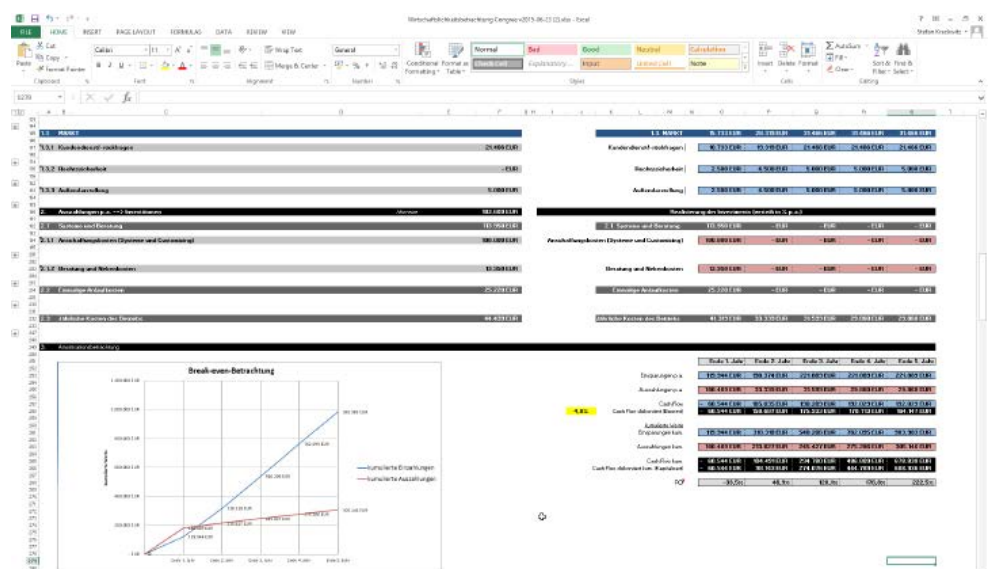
Wirtschaftlichkeitsbetrachtung-Congress-2015-06-23 (2).xlsx - Excel

FILE HOME INSERT PAGE LAYOUT FORMULAS DATA REVIEW VIEW

Cut
Copy
Format Painter
Paste
Clipboard
Calibri
Font
Wrap Text
Merge & Center
Alignment
General
Number
Conditional Formatting
Format as Table
Normal
Bad
Good
Neutral
Calculation
Check Cell
Explanatory...
Input
Linked Cell
Note
Styles
Insert
Delete
Format
Cells
AutoSum
Fill
Clear
Sort & Filter
Find & Select
Editing

1.3 MARKT

1.3.1 Kundendurchl.-rückfragen 21.406 EUR

1.3.2 Rechtssicherheit - EUR

1.3.3 Außendarstellung 5.000 EUR

2. Ausgaben p.a. --> Investitionen 902.600 EUR

2.1 Systeme und Beratung 10.950 EUR

2.1.1 Anschaffungskosten (Systeme und Customizing) 900.000 EUR

2.1.2 Beratung und Nebenkosten 12.350 EUR

2.2 Einmalige Anlaufkosten 25.220 EUR

2.3 Jährliche Kosten des Betriebs 44.420 EUR

1.3 MARKT

Kundendurchl.-rückfragen

Rechtssicherheit

Außendarstellung

Realisierung der Investments (zeitlich z.B. p.a.)

2.1 Systeme und Beratung

Anschaffungskosten (Systeme und Customizing)

Beratung und Nebenkosten

Einmalige Anlaufkosten

Jährliche Kosten des Betriebs

3. Amortisationsbetrachtung

Break-even-Betrachtung

kumulierte Einzahlungen
kumulierte Auszahlungen

Ende 1. Jahr
Ende 2. Jahr
Ende 3. Jahr
Ende 4. Jahr
Ende 5. Jahr

Einzahlungen p.a.

Auszahlungen p.a.

Cash Flow
Cash Flow diskontiert (Barwert)

kumulierte Einzahlungen kum.

Auszahlungen kum.

Cash Flow kum.
Cash Flow diskontiert kum. (Kapitalwert)

ROI

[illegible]